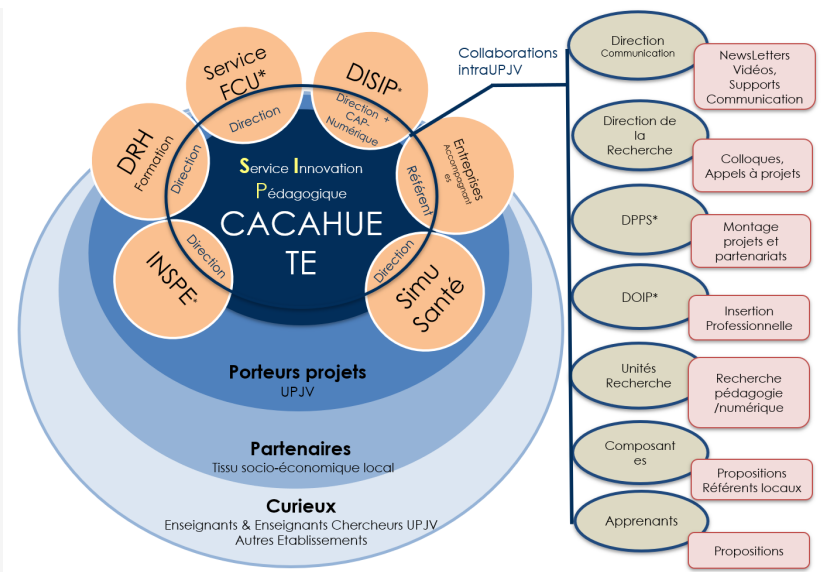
Service FCU*
Direction

DISIP*
Direction + CAP. Numérique

DRH
Formation
Direction

Entreprises
Accompagnant es
Référent

Service Innovation Pédagogique
CACAHUETE

INSPE*
Direction

Simu Santé
Direction

Porteurs projets
UPJV

Partenaires
Tissu socio-économique local

Curieux
Enseignants & Enseignants Chercheurs UPJV
Autres Etablissements

Collaborations intraUPJV

Direction Communication
NewsLetters Vidéos, Supports Communication

Direction de la Recherche
Colloques, Appels à projets

DPPS*
Montage projets et partenariats

DOIP*
Insertion Professionnelle

Unités Recherche
Recherche pédagogie /numérique

Composantes
Propositions Référents locaux

Apprenants
Propositions